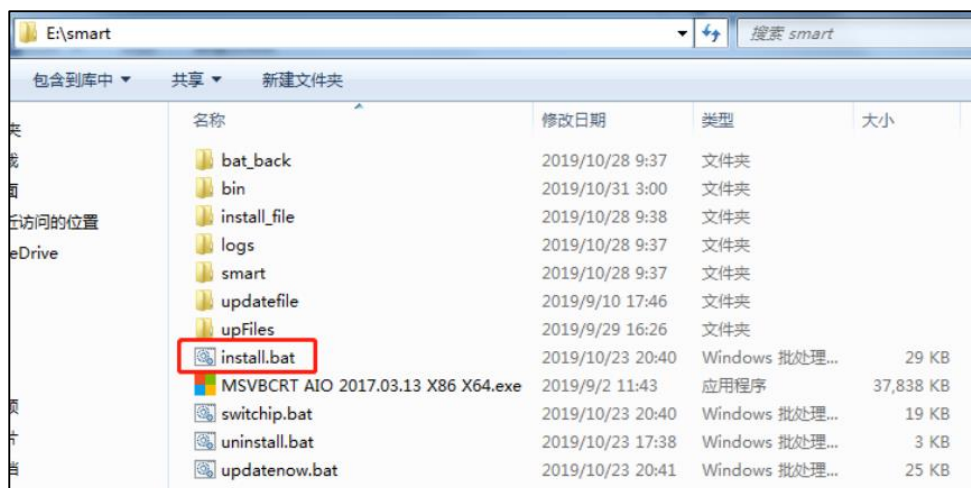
E:\smart

搜索 smart

包含到库中 ▾ 共享 ▾ 新建文件夹

夹
载
面
近访问的位置
eDrive

| 名称 | 修改日期 | 类型 | 大小 |
|---|---|---|---|
| bat_back | 2019/10/28 9:37 | 文件夹 | |
| bin | 2019/10/31 3:00 | 文件夹 | |
| install_file | 2019/10/28 9:38 | 文件夹 | |
| logs | 2019/10/28 9:37 | 文件夹 | |
| smart | 2019/10/28 9:37 | 文件夹 | |
| updatefile | 2019/9/10 17:46 | 文件夹 | |
| upFiles | 2019/9/29 16:26 | 文件夹 | |
| install.bat | 2019/10/23 20:40 | Windows 批处理... | 29 KB |
| MSVBCRT AIO 2017.03.13 X86 X64.exe | 2019/9/2 11:43 | 应用程序 | 37,838 KB |
| switchip.bat | 2019/10/23 20:40 | Windows 批处理... | 19 KB |
| uninstall.bat | 2019/10/23 17:38 | Windows 批处理... | 3 KB |
| updatenow.bat | 2019/10/23 20:41 | Windows 批处理... | 25 KB |

频
片
档